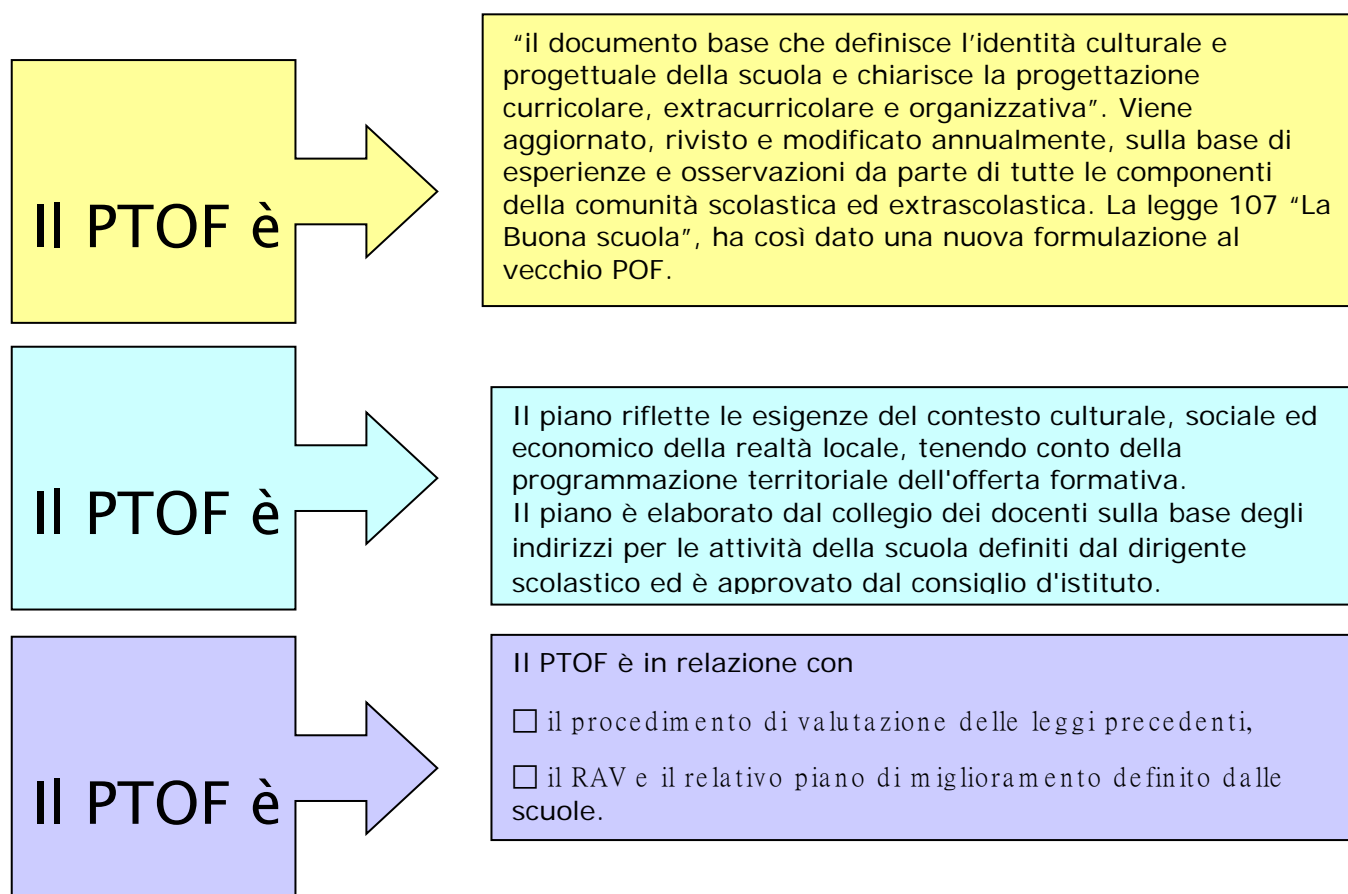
Il PTOF è

"il documento base che definisce l'identità culturale e progettuale della scuola e chiarisce la progettazione curricolare, extracurricolare e organizzativa". Viene aggiornato, rivisto e modificato annualmente, sulla base di esperienze e osservazioni da parte di tutte le componenti della comunità scolastica ed extrascolastica. La legge 107 "La Buona scuola", ha così dato una nuova formulazione al vecchio POF.

Il PTOF è

Il piano riflette le esigenze del contesto culturale, sociale ed economico della realtà locale, tenendo conto della programmazione territoriale dell'offerta formativa.
Il piano è elaborato dal collegio dei docenti sulla base degli indirizzi per le attività della scuola definiti dal dirigente scolastico ed è approvato dal consiglio d'istituto.

Il PTOF è

Il PTOF è in relazione con

☐ il procedimento di valutazione delle leggi precedenti,

☐ il RAV e il relativo piano di miglioramento definito dalle scuole.